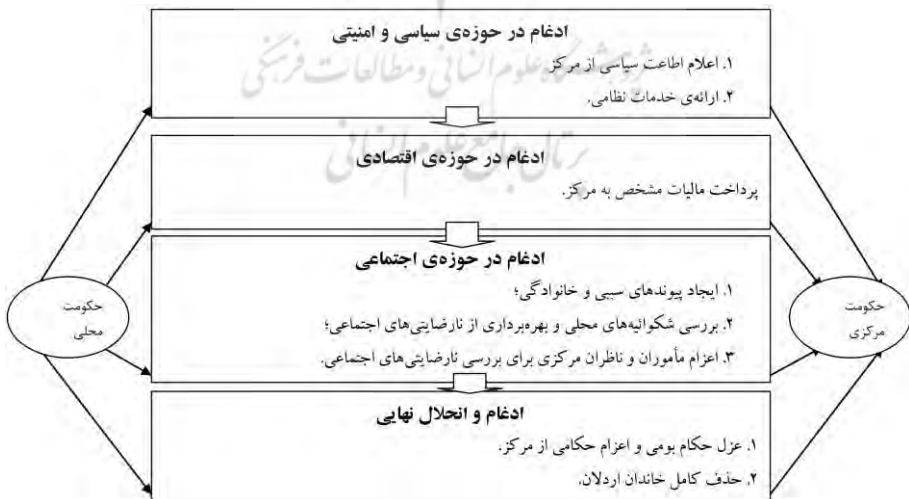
ادغام در حوزه‌ی سیاسی و امنیتی

۱. اعلام اطاعت سیاسی از مرکز
۲. ارائه‌ی خدمات نظامی.

ادغام در حوزه‌ی اقتصادی

پرداخت مالیات مشخص به مرکز.

ادغام در حوزه‌ی اجتماعی

۱. ایجاد پیوندهای سببی و خانوادگی؛
۲. بررسی شکوائیه‌های محلی و بهره‌برداری از نارضایتی‌های اجتماعی؛
۳. اعزام مأموران و ناظران مرکزی برای بررسی نارضایتی‌های اجتماعی.

ادغام و انحلال نهایی

۱. عزل حکام بومی و اعزام حکامی از مرکز.
۲. حذف کامل خاندان اردلان.

حکومت محلی

حکومت مرکزی

پژوهشگاه علوم انسانی و مطالعات فرهنگی
پرتال جامع علوم انسانی